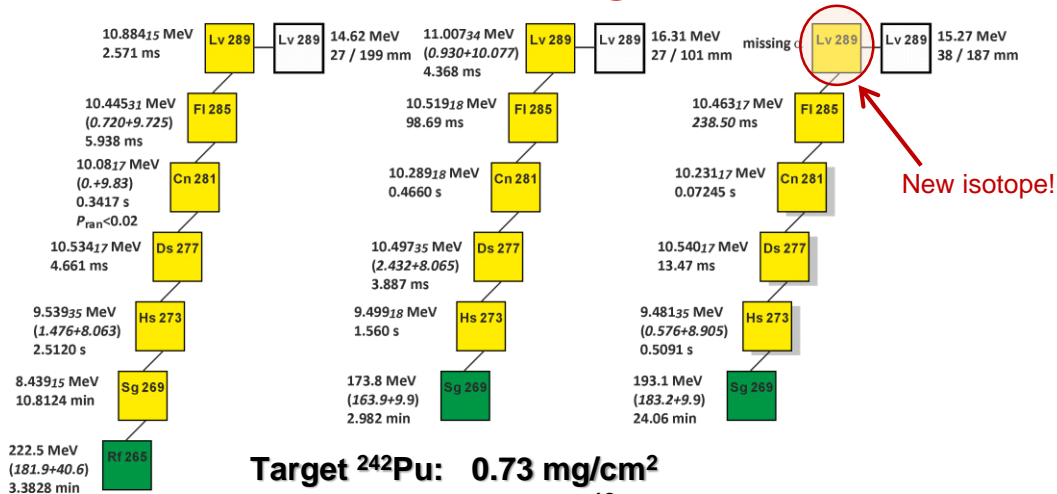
10.884$_{15}$ MeV
2.571 ms

Lv 289

Lv 289

14.62 MeV
27 / 199 mm

10.445$_{31}$ MeV
(0.720+9.725)
5.938 ms

Fl 285

10.08$_{17}$ MeV
(0.+9.83)
0.3417 s
$P_{ran}$<0.02

Cn 281

10.534$_{17}$ MeV
4.661 ms

Ds 277

9.539$_{35}$ MeV
(1.476+8.063)
2.5120 s

Hs 273

8.439$_{15}$ MeV
10.8124 min

Sg 269

222.5 MeV
(181.9+40.6)
3.3828 min

Rf 265

11.007$_{34}$ MeV
(0.930+10.077)
4.368 ms

Lv 289

Lv 289

16.31 MeV
27 / 101 mm

10.519$_{18}$ MeV
98.69 ms

Fl 285

10.289$_{18}$ MeV
0.4660 s

Cn 281

10.497$_{35}$ MeV
(2.432+8.065)
3.887 ms

Ds 277

9.499$_{18}$ MeV
1.560 s

Hs 273

173.8 MeV
(163.9+9.9)
2.982 min

Sg 269

missing

Lv 289

Lv 289

15.27 MeV
38 / 187 mm

10.463$_{17}$ MeV
238.50 ms

Fl 285

New isotope!

10.231$_{17}$ MeV
0.07245 s

Cn 281

10.540$_{17}$ MeV
13.47 ms

Ds 277

9.481$_{35}$ MeV
(0.576+8.905)
0.5091 s

Hs 273

193.1 MeV
(183.2+9.9)
24.06 min

Sg 269

Target $^{242}$Pu: 0.73 mg/cm$^2$